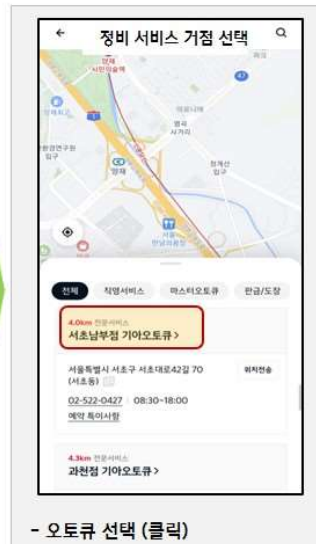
정비 서비스 거점 선택

전체
직영서비스
마스터오토큐
판금/도장

4.0km 전문서비스
서초남부점 기아오토큐>

서울특별시 서초구 서초대로42길 70 (서초동)
위치전송
02-522-0427 08:30~18:00
예약 특이사항

4.3km 전문서비스
과천점 기아오토큐>

- 오토큐 선택 (클릭)